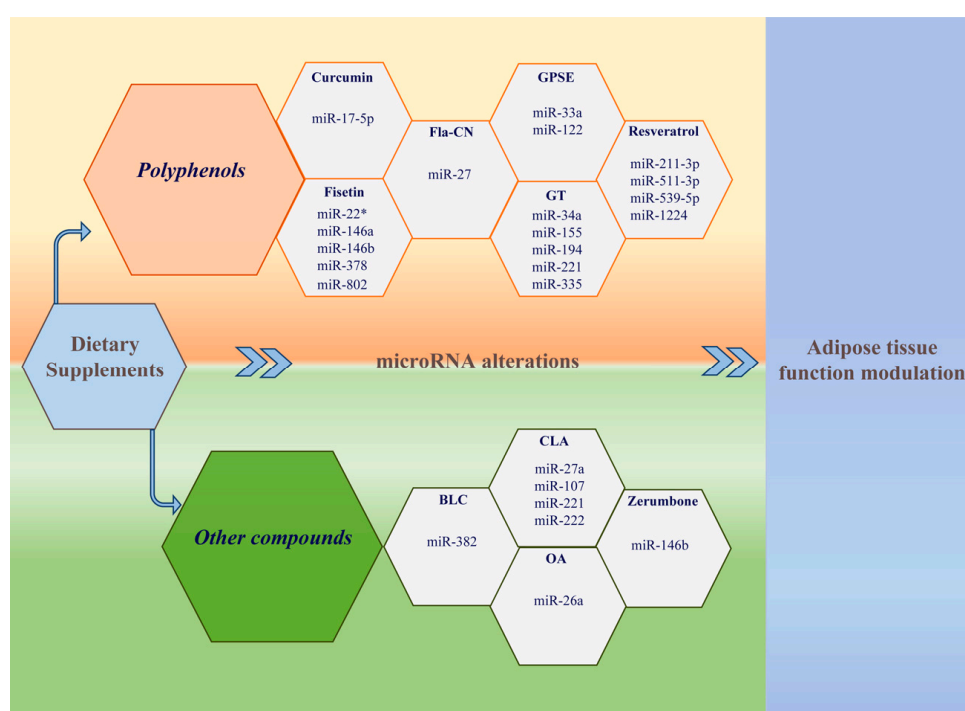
Polyphenols

Curcumin
miR-17-5p

Fisetin
miR-22*
miR-146a
miR-146b
miR-378
miR-802

Fla-CN
miR-27

GPSE
miR-33a
miR-122

GT
miR-34a
miR-155
miR-194
miR-221
miR-335

Resveratrol
miR-211-3p
miR-511-3p
miR-539-5p
miR-1224

Dietary Supplements

microRNA alterations

Adipose tissue function modulation

Other compounds

BLC
miR-382

CLA
miR-27a
miR-107
miR-221
miR-222

OA
miR-26a

Zerumbone
miR-146b